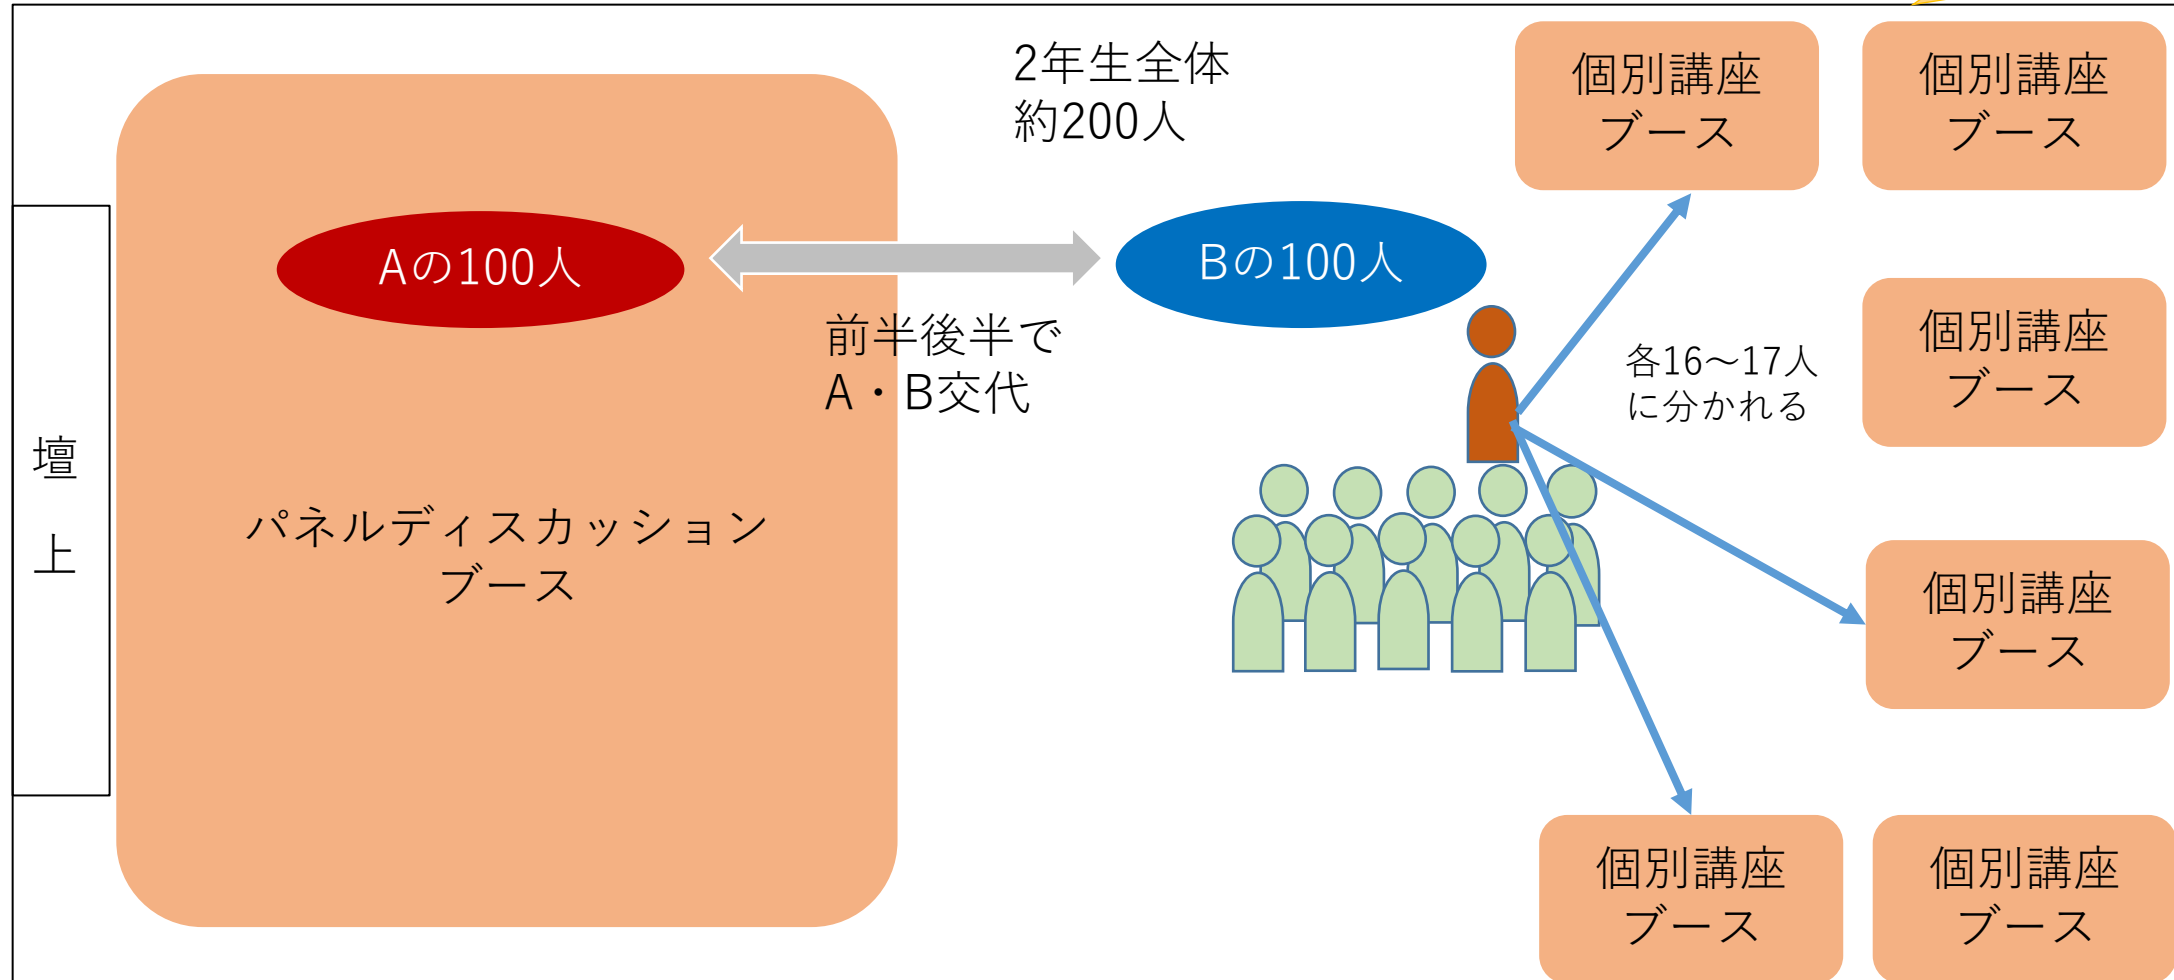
2年生全体
約200人

個別講座
ブース

個別講座
ブース

壇
上

Aの100人

前半後半で
A・B交代

Bの100人

各16～17人
に分かれる

個別講座
ブース

パネルディスカッション
ブース

個別講座
ブース

個別講座
ブース

個別講座
ブース